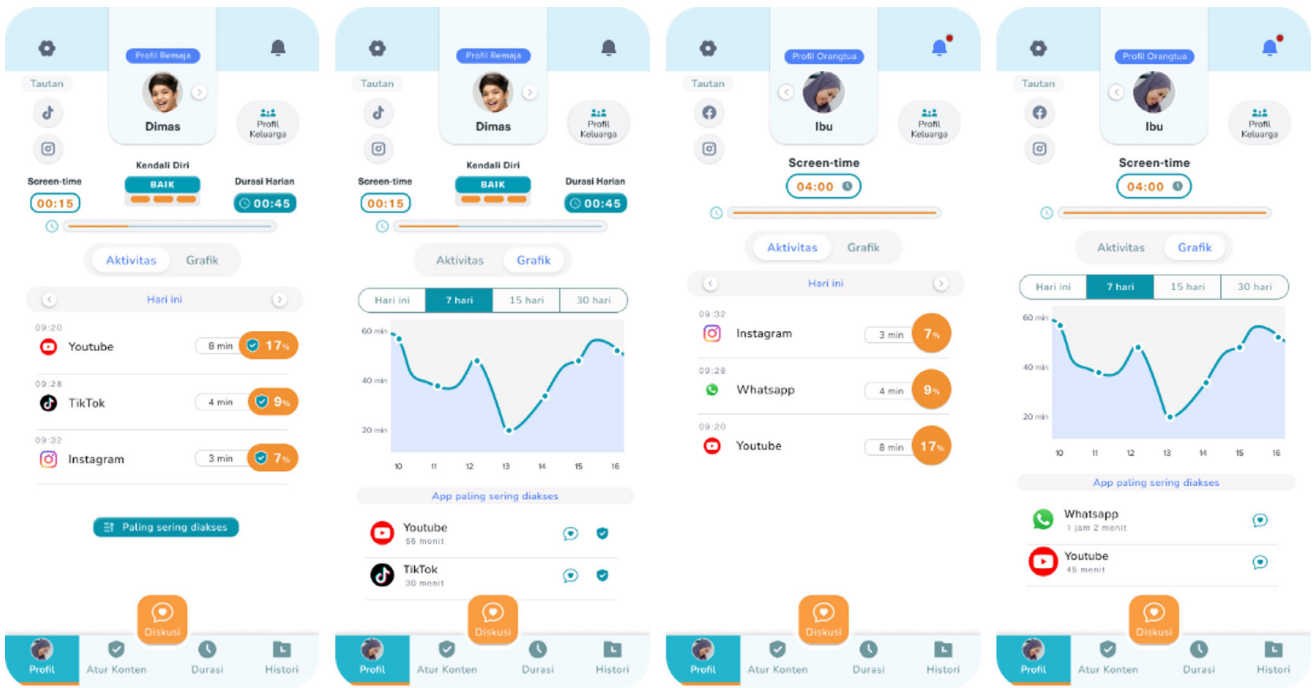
Profil Remaja

Tautan

Dimas

Profil Keluarga

Kendali Diri

BAIK

Screen-time

00:15

Durasi Harian

00:45

Aktivitas | Grafik

Hari ini

09:20
Youtube 8 min 17%

09:28
TikTok 4 min 9%

09:32
Instagram 3 min 7%

Paling sering diakses

Diskusi

Profil | Atur Konten | Durasi | Histori

Profil Remaja

Tautan

Dimas

Profil Keluarga

Kendali Diri

BAIK

Screen-time

00:15

Durasi Harian

00:45

Aktivitas | Grafik

Hari ini | 7 hari | 15 hari | 30 hari

60 min
40 min
20 min

10 11 12 13 14 15 16

App paling sering diakses

Youtube
55 menit

TikTok
30 menit

Diskusi

Profil | Atur Konten | Durasi | Histori

Profil Orangtua

Tautan

Ibu

Profil Keluarga

Screen-time

04:00

Aktivitas | Grafik

Hari ini

09:32
Instagram 3 min 7%

09:28
Whatsapp 4 min 9%

09:20
Youtube 8 min 17%

Diskusi

Profil | Atur Konten | Durasi | Histori

Profil Orangtua

Tautan

Ibu

Profil Keluarga

Screen-time

04:00

Aktivitas | Grafik

Hari ini | 7 hari | 15 hari | 30 hari

60 min
40 min
20 min

10 11 12 13 14 15 16

App paling sering diakses

Whatsapp
1 jam 2 menit

Youtube
45 menit

Diskusi

Profil | Atur Konten | Durasi | Histori